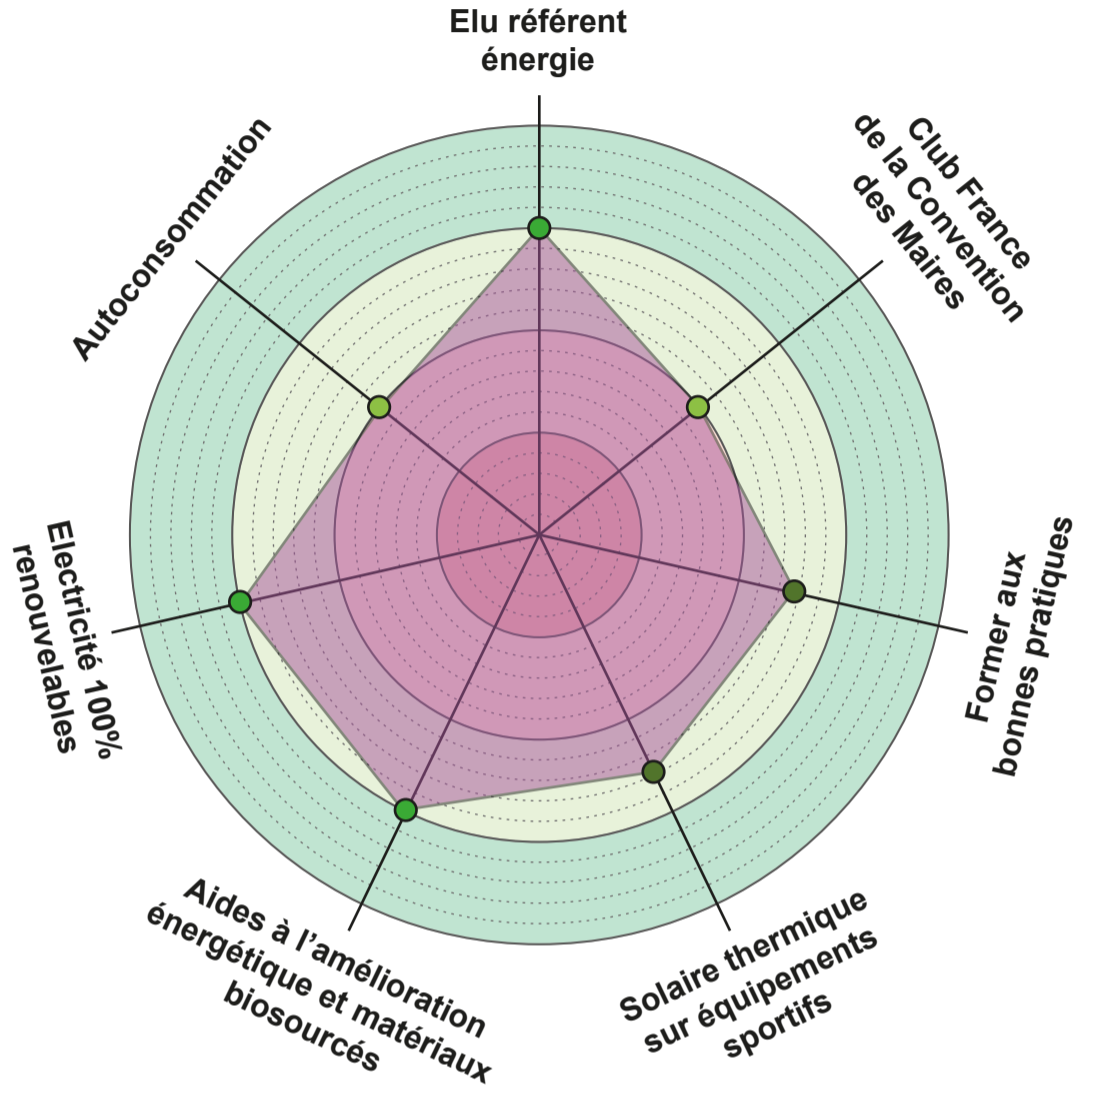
Elu référent énergie

Club France de la Convention des Maires

Former aux bonnes pratiques

Solaire thermique sur équipements sportifs

Aides à l'amélioration énergétique et matériaux biosourcés

Electricité 100% renouvelables

Autoconsommation